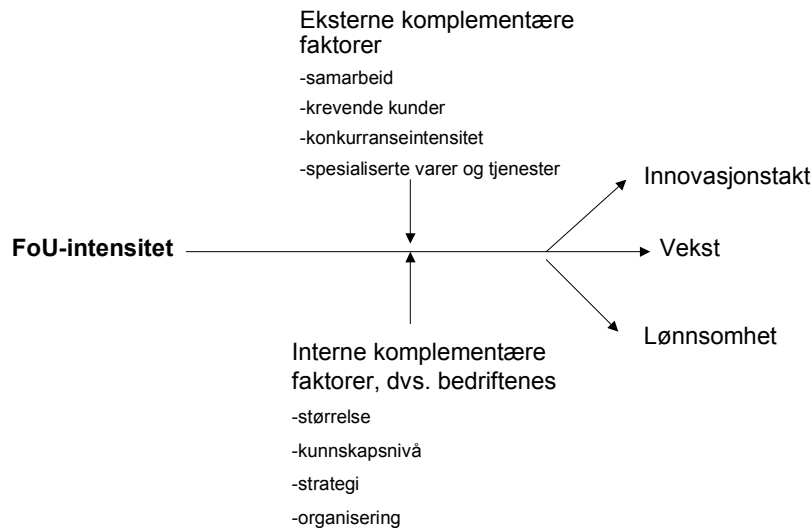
Eksterne komplementære faktorer

-samarbeid

-krevende kunder

-konkurranseintensitet

-spesialiserte varer og tjenester

FoU-intensitet

Innovasjonstakt

Vekst

Lønnsomhet

Interne komplementære faktorer, dvs. bedriftenes

-størrelse

-kunnskapsnivå

-strategi

-organisering